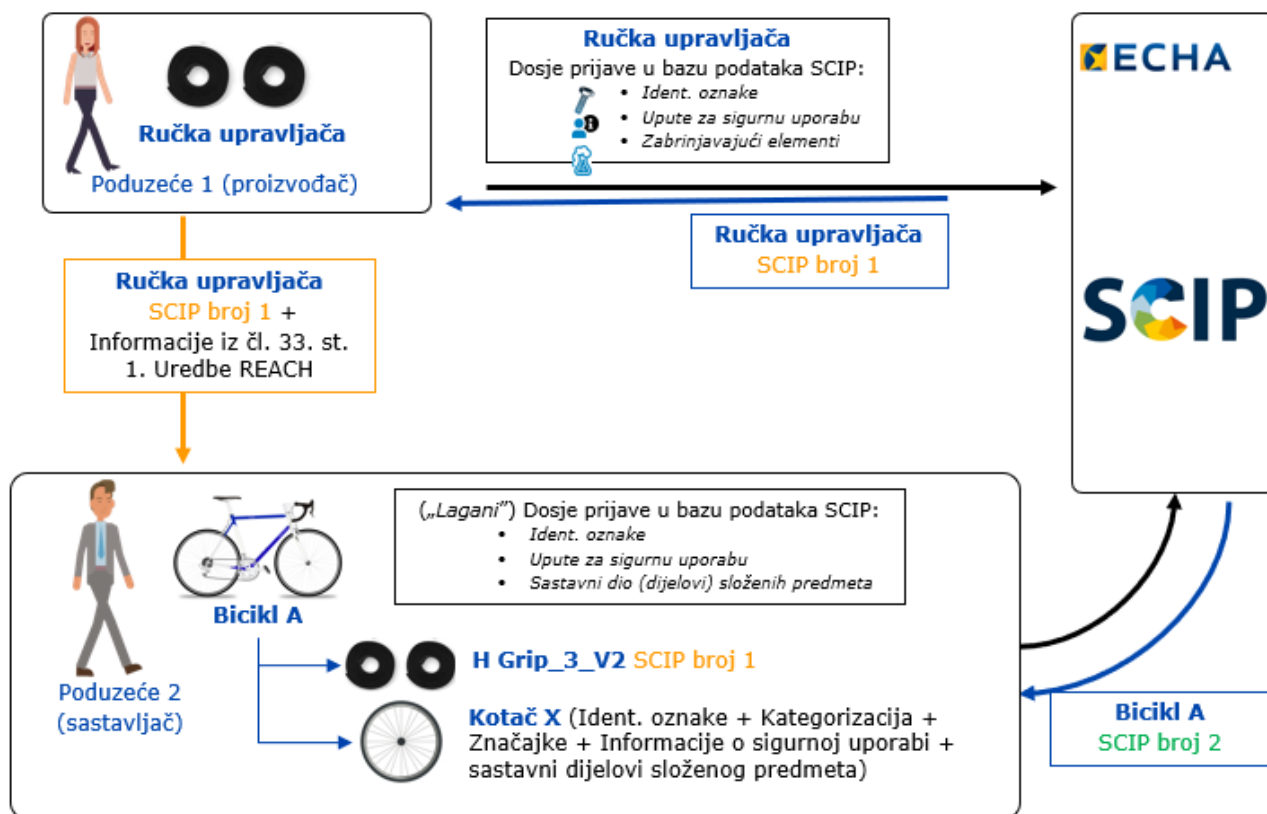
Ručka upravljača
Poduzeće 1 (proizvođač)

Ručka upravljača
Dosje prijave u bazu podataka SCIP:
- Ident. oznake
- Upute za sigurnu uporabu
- Zabrinjavajući elementi

ECHA

Ručka upravljača
SCIP broj 1

SCIP

Ručka upravljača
SCIP broj 1 + Informacije iz čl. 33. st. 1. Uredbe REACH

Bicikl A
Poduzeće 2 (sastavljač)

(„Lagani") Dosje prijave u bazu podataka SCIP:
- Ident. oznake
- Upute za sigurnu uporabu
- Sastavni dio (dijelovi) složenih predmeta

H Grip_3_V2 SCIP broj 1

Kotač X (Ident. oznake + Kategorizacija + Značajke + Informacije o sigurnoj uporabi + sastavni dijelovi složenog predmeta)

Bicikl A
SCIP broj 2